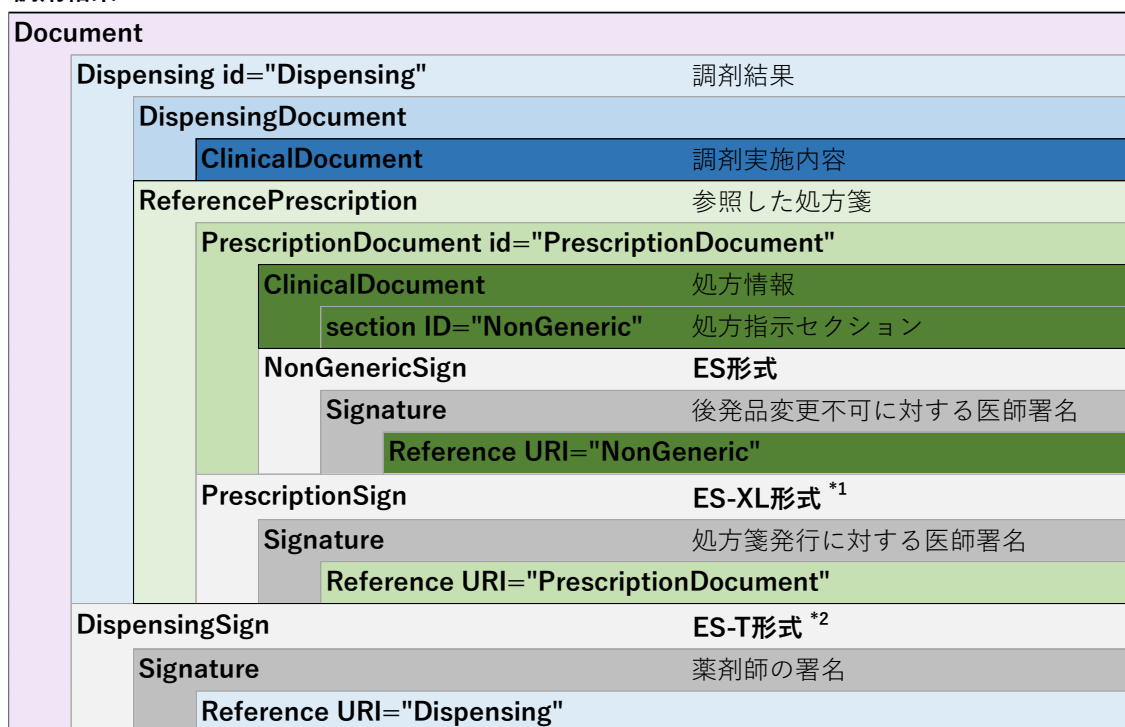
Document

Dispensing id="Dispensing" 調剤結果

DispensingDocument

ClinicalDocument 調剤実施内容

ReferencePrescription 参照した処方箋

PrescriptionDocument id="PrescriptionDocument"

ClinicalDocument 処方情報

section ID="NonGeneric" 処方指示セクション

NonGenericSign ES形式

Signature 後発品変更不可に対する医師署名

Reference URI="NonGeneric"

PrescriptionSign ES-XL形式 $^{*1}$

Signature 処方箋発行に対する医師署名

Reference URI="PrescriptionDocument"

DispensingSign ES-T形式 $^{*2}$

Signature 薬剤師の署名

Reference URI="Dispensing"